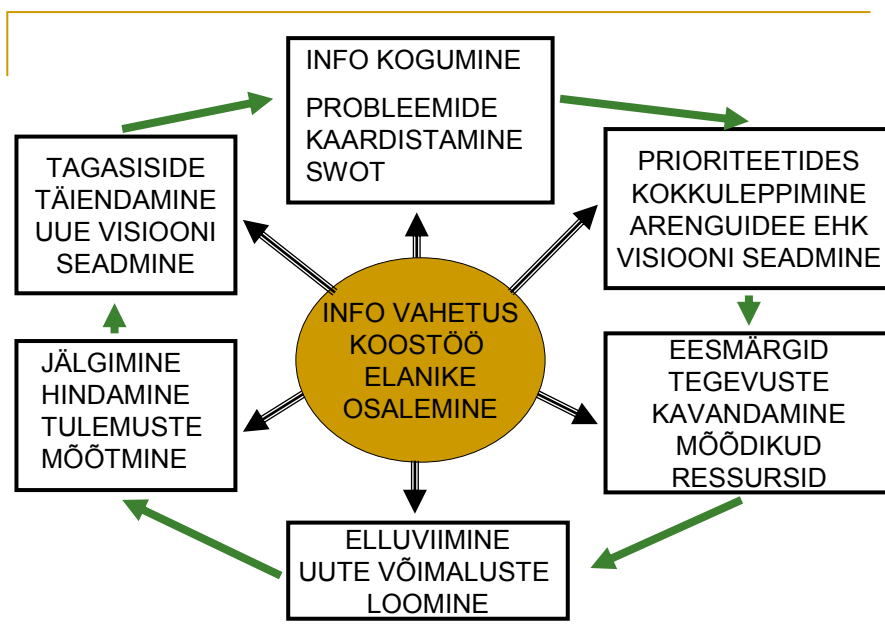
INFO KOGUMINE

PROBLEEMIDE KAARDISTAMINE SWOT

PRIORITEETIDES KOKKULEPPIMINE ARENGUIDEE EHK VISIOONI SEADMINE

EESMÄRGID TEGEVUSTE KAVANDAMINE MÕÕDIKUD RESSURSID

ELLUVIIMINE UUTE VÕIMALUSTE LOOMINE

JÄLGIMINE HINDAMINE TULEMUSTE MÕÕTMINE

TAGASISIDE TÄIENDAMINE UUE VISIOONI SEADMINE

INFO VAHETUS KOOSTÖÖ ELANIKE OSALEMINE